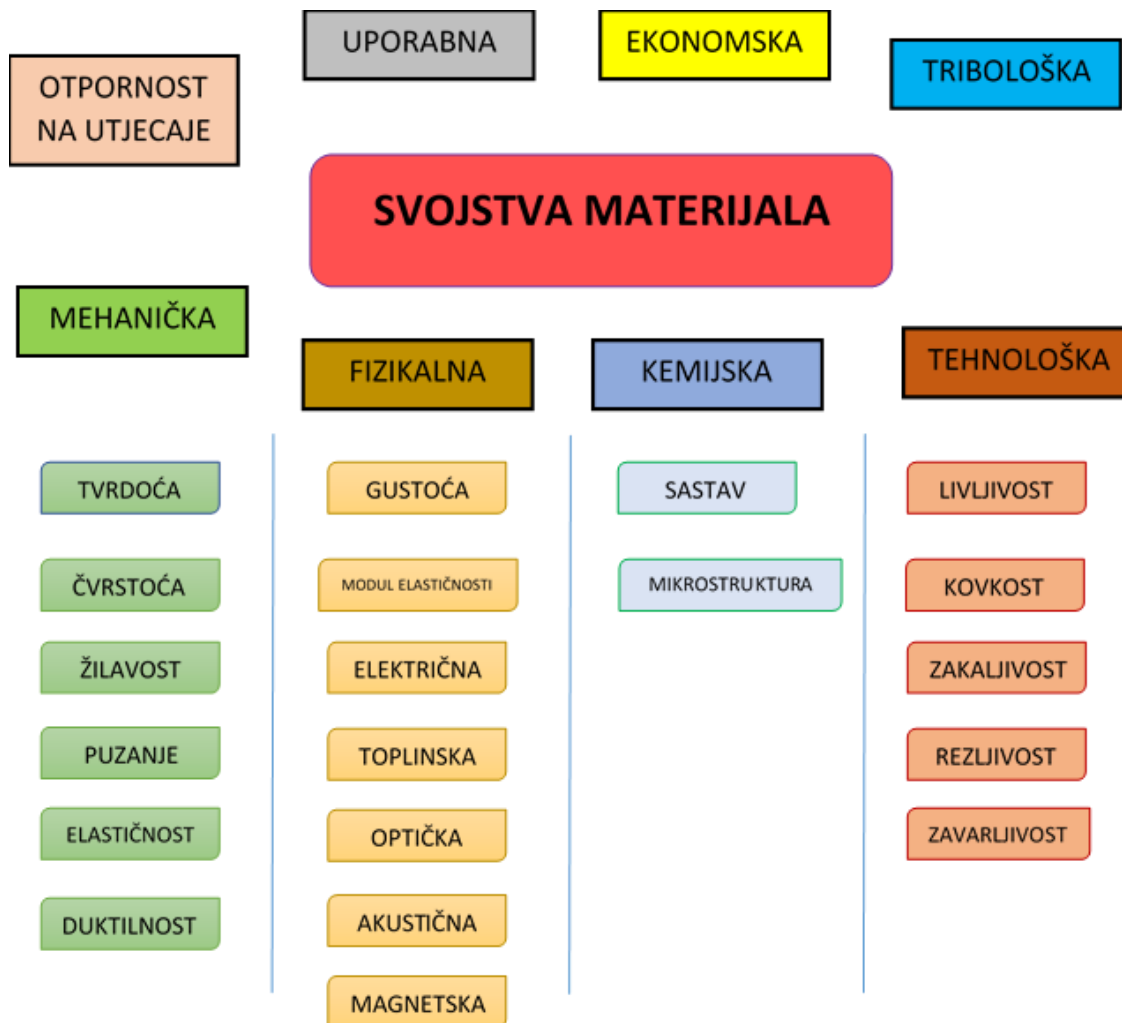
UPORABNA

EKONOMSKA

OTPORNOST NA UTJECAJE

TRIBOLOŠKA

SVOJSTVA MATERIJALA

MEHANIČKA

FIZIKALNA

KEMIJSKA

TEHNOLOŠKA

TVRDOĆA
ČVRSTOĆA
ŽILAVOST
PUZANJE
ELASTIČNOST
DUKTILNOST

GUSTOĆA
MODUL ELASTIČNOSTI
ELEKTRIČNA
TOPLINSKA
OPTIČKA
AKUSTIČNA
MAGNETSKA

SASTAV
MIKROSTRUKTURA

LIVLJIVOST
KOVKOST
ZAKALJIVOST
REZLJIVOST
ZAVARLJIVOST